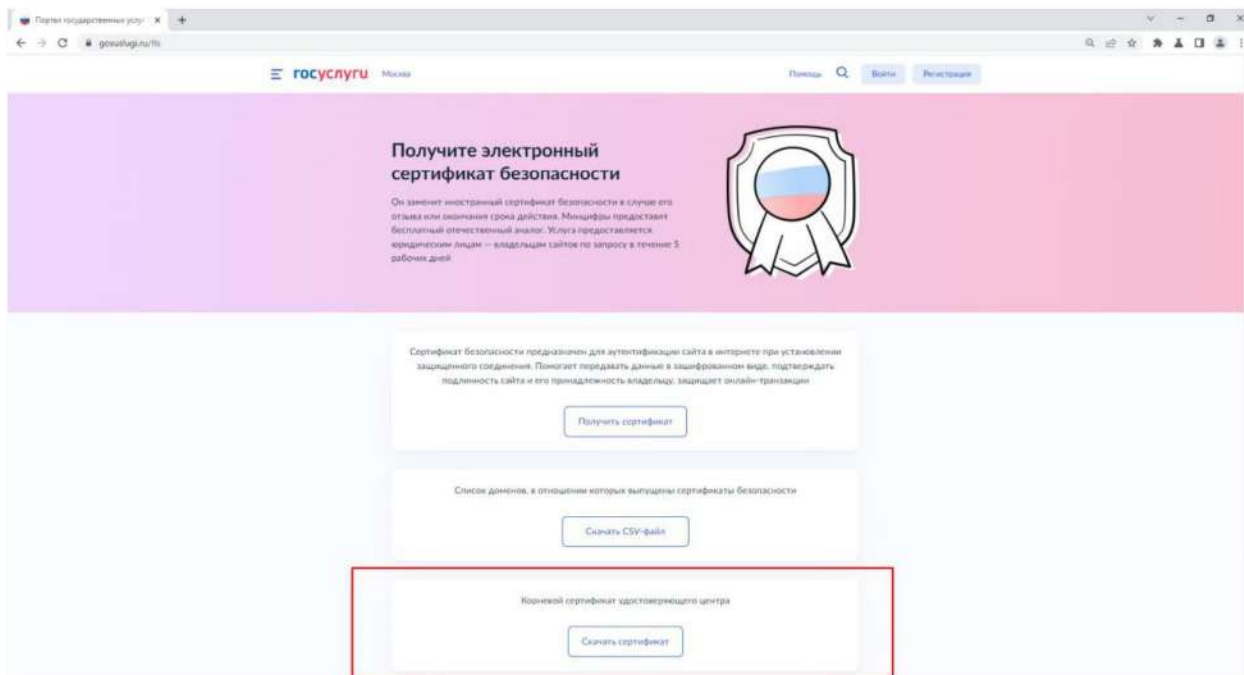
Портал государственных услуг ×

gosuslugi.ru/tls

госуслуги Москва

Помощь Войти Регистрация

Получите электронный сертификат безопасности

Он заменит иностранный сертификат безопасности в случае его отзыва или окончания срока действия. Минцифры предоставит бесплатный отечественный аналог. Услуга предоставляется юридическим лицам — владельцам сайтов по запросу в течение 5 рабочих дней

Сертификат безопасности предназначен для аутентификации сайта в интернете при установлении защищенного соединения. Помогает передавать данные в зашифрованном виде, подтверждать подлинность сайта и его принадлежность владельцу, защищает онлайн-транзакции

Получить сертификат

Список доменов, в отношении которых выпущены сертификаты безопасности

Скачать CSV-файл

Корневой сертификат удостоверяющего центра

Скачать сертификат